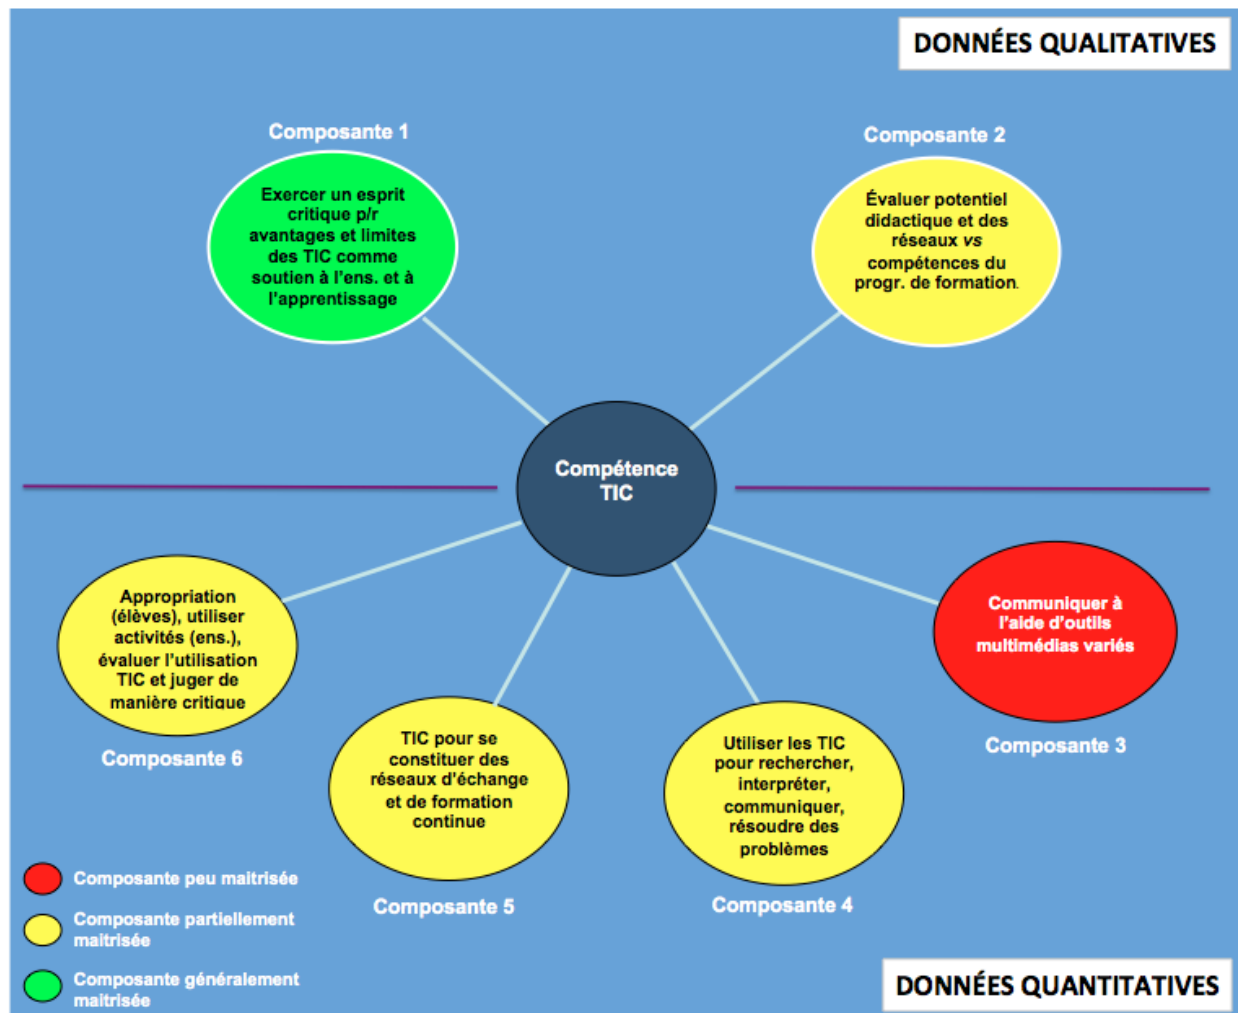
DONNÉES QUALITATIVES

Composante 1

Exercer un esprit critique p/r avantages et limites des TIC comme soutien à l'ens. et à l'apprentissage

Composante 2

Évaluer potentiel didactique et des réseaux *vs* compétences du progr. de formation.

Compétence TIC

Appropriation (élèves), utiliser activités (ens.), évaluer l'utilisation TIC et juger de manière critique

Composante 6

Communiquer à l'aide d'outils multimédias variés

Composante 3

TIC pour se constituer des réseaux d'échange et de formation continue

Composante 5

Utiliser les TIC pour rechercher, interpréter, communiquer, résoudre des problèmes

Composante 4

Composante peu maitrisée

Composante partiellement maitrisée

Composante généralement maitrisée

DONNÉES QUANTITATIVES